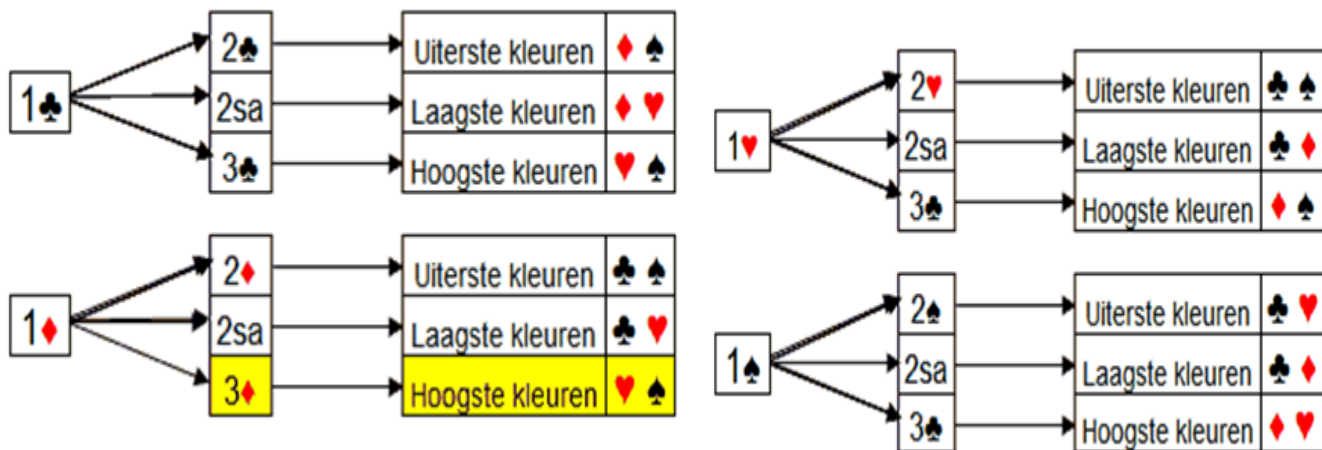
1♣

| 2♣ | Uiterste kleuren | ♦ ♠ |
|---|---|---|
| 2sa | Laagste kleuren | ♦ ♥ |
| 3♣ | Hoogste kleuren | ♥ ♠ |

1♦

| 2♦ | Uiterste kleuren | ♣ ♠ |
|---|---|---|
| 2sa | Laagste kleuren | ♣ ♥ |
| 3♦ | Hoogste kleuren | ♥ ♠ |

1♥

| 2♥ | Uiterste kleuren | ♣ ♠ |
|---|---|---|
| 2sa | Laagste kleuren | ♣ ♦ |
| 3♣ | Hoogste kleuren | ♦ ♠ |

1♠

| 2♠ | Uiterste kleuren | ♣ ♥ |
|---|---|---|
| 2sa | Laagste kleuren | ♣ ♦ |
| 3♣ | Hoogste kleuren | ♦ ♥ |